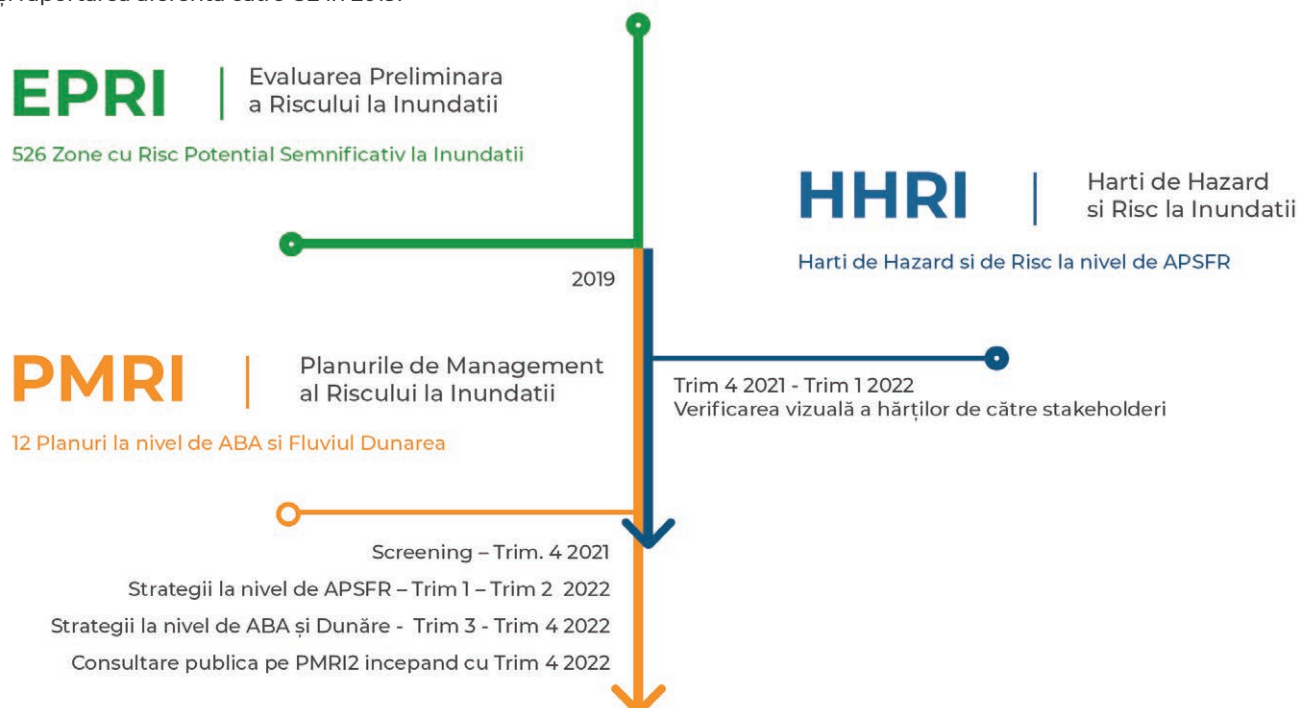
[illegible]

EPRI | Evaluarea Preliminara a Riscului la Inundatii

526 Zone cu Risc Potential Semnificativ la Inundatii

HHRI | Harti de Hazard si Risc la Inundatii

Harti de Hazard si de Risc la nivel de APSFR

2019

PMRI | Planurile de Management al Riscului la Inundatii

12 Planuri la nivel de ABA si Fluviul Dunarea

Trim 4 2021 - Trim 1 2022
Verificarea vizuală a hărților de către stakeholderi

Screening – Trim. 4 2021

Strategii la nivel de APSFR – Trim 1 – Trim 2 2022

Strategii la nivel de ABA și Dunăre - Trim 3 - Trim 4 2022

Consultare publica pe PMRI2 incepand cu Trim 4 2022